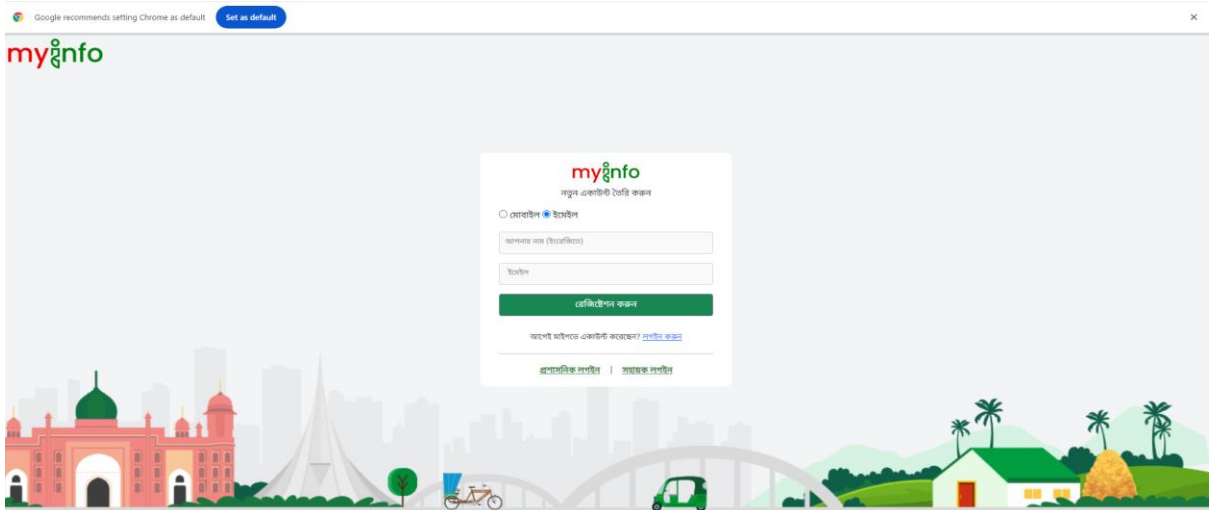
Google recommends setting Chrome as default

Set as default

×

myinfo

myinfo

নতুন একাউন্ট তৈরি করুন

মোবাইল ইমেইল

আপনার নাম (ইংরেজিতে)

ইমেইল

রেজিস্ট্রেশন করুন

আগেই মাইগভে একাউন্ট করেছেন? লগইন করুন

প্রশাসনিক লগইন | সহায়ক লগইন